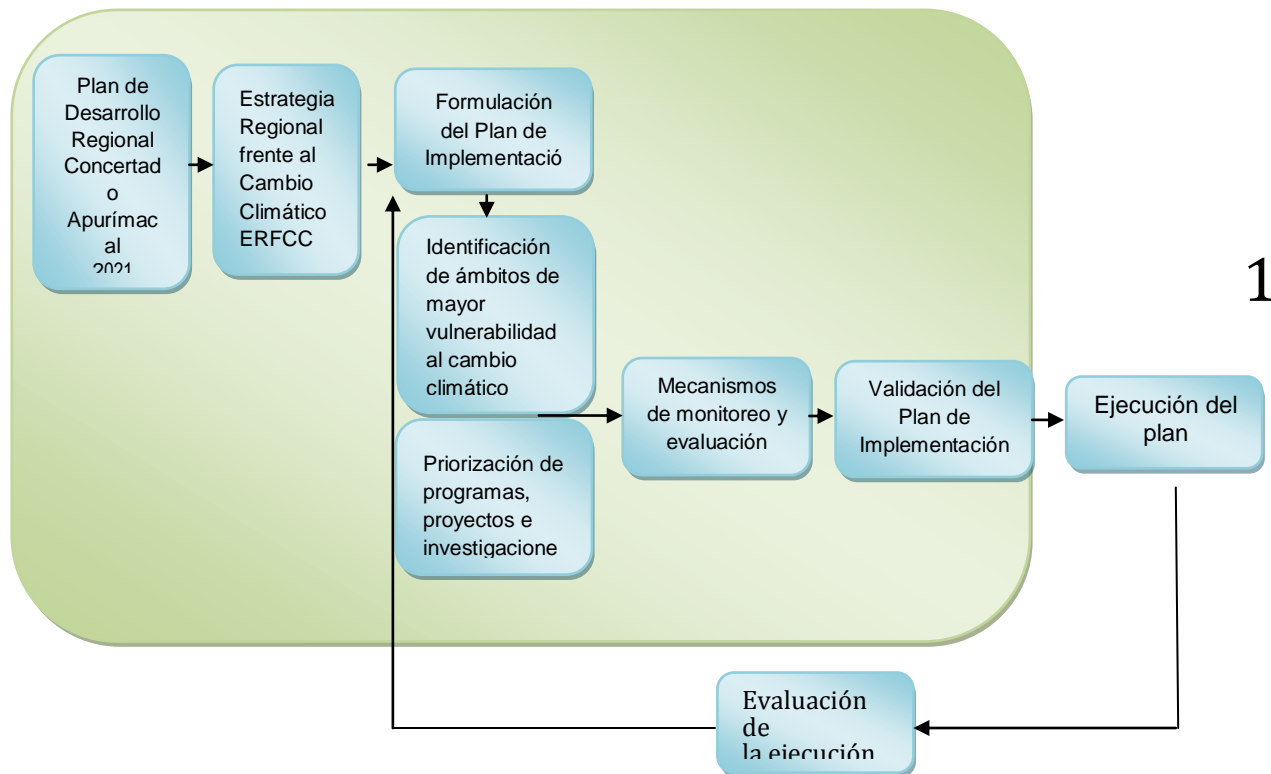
Plan de Desarrollo Regional Concertad o Apurímac al 2021

Estrategia Regional frente al Cambio Climático ERFCC

Formulación del Plan de Implementació

Identificación de ámbitos de mayor vulnerabilidad al cambio climático

Priorización de programas, proyectos e investigacione

Mecanismos de monitoreo y evaluación

Validación del Plan de Implementación

Ejecución del plan

1

Evaluación de la ejecución